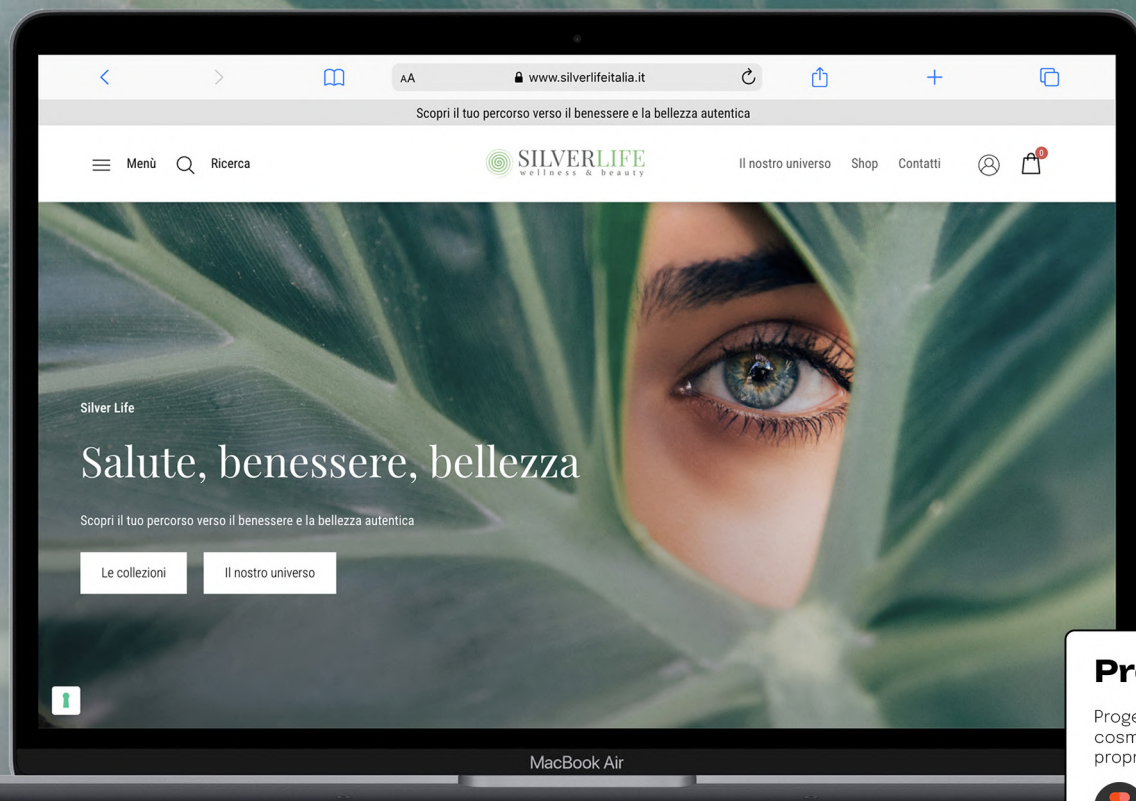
AA www.silverlifeitalia.it

Scopri il tuo percorso verso il benessere e la bellezza autentica

Menù Ricerca

SILVERLIFE
wellness & beauty

Il nostro universo Shop Contatti

0

Silver Life

Salute, benessere, bellezza

Scopri il tuo percorso verso il benessere e la bellezza autentica

Le collezioni Il nostro universo

MacBook Air

Pr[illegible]

Proge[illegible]
cosm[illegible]
propr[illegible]